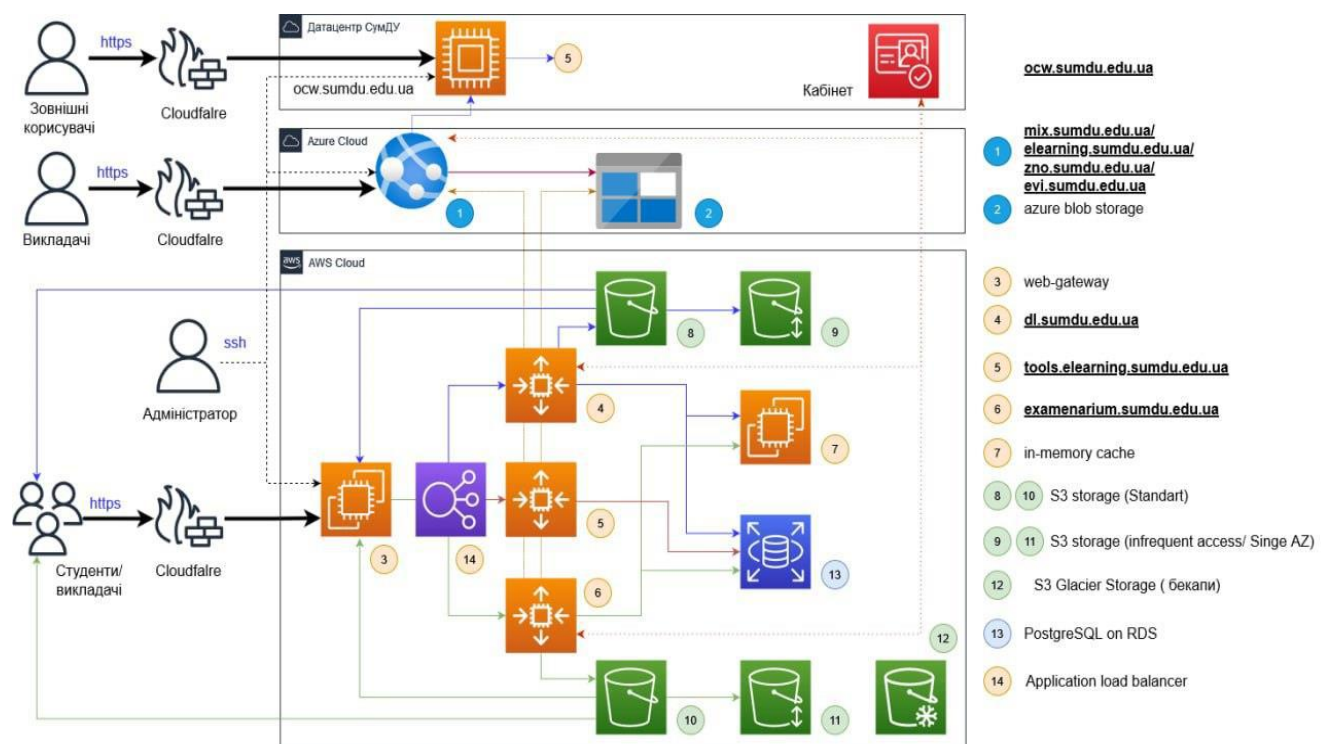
Зовнішні корисувачі

https

Cloudfalre

Датацентр СумДУ

ocw.sumdu.edu.ua

5

Кабінет

ocw.sumdu.edu.ua

Azure Cloud

Викладачі

https

Cloudfalre

1

2

1 mix.sumdu.edu.ua/ elearning.sumdu.edu.ua/ zno.sumdu.edu.ua/ evi.sumdu.edu.ua

2 azure blob storage

AWS Cloud

ssh

Адміністратор

8

9

4

7

3

14

5

13

6

12

10

11

Студенти/ викладачі

https

Cloudfalre

3 web-gateway

4 dl.sumdu.edu.ua

5 tools.elearning.sumdu.edu.ua

6 examenarium.sumdu.edu.ua

7 in-memory cache

8 10 S3 storage (Standart)

9 11 S3 storage (infrequent access/ Singe AZ)

12 S3 Glacier Storage ( бекапи)

13 PostgreSQL on RDS

14 Application load balancer